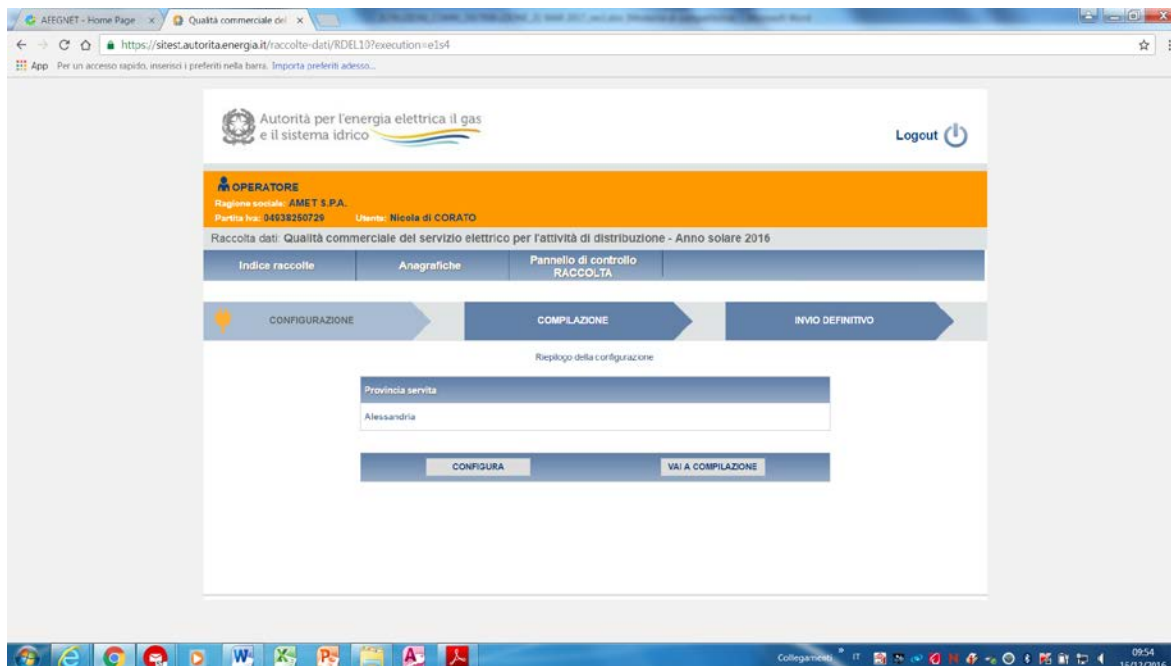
AEEGNET - Home Page × Qualità commerciale del ×

https://sitest.autorita.energia.it/raccolte-dati/RDEL10?execution=e1s4

App Per un accesso rapido, inserisci i preferiti nella barra. Importa preferiti adesso...

Autorità per l'energia elettrica il gas e il sistema idrico

Logout

OPERATORE
Ragione sociale: AMET S.P.A.
Partita Iva: 04938250729 Utente: Nicola di CORATO

Raccolta dati: Qualità commerciale del servizio elettrico per l'attività di distribuzione - Anno solare 2016

Indice raccolte | Anagrafiche | Pannello di controllo RACCOLTA

CONFIGURAZIONE | COMPILAZIONE | INVIO DEFINITIVO

Riepilogo della configurazione

| Provincia servita |
|---|
| Alessandria |

CONFIGURA | VAI A COMPILAZIONE

Collegamenti 09:54 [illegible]